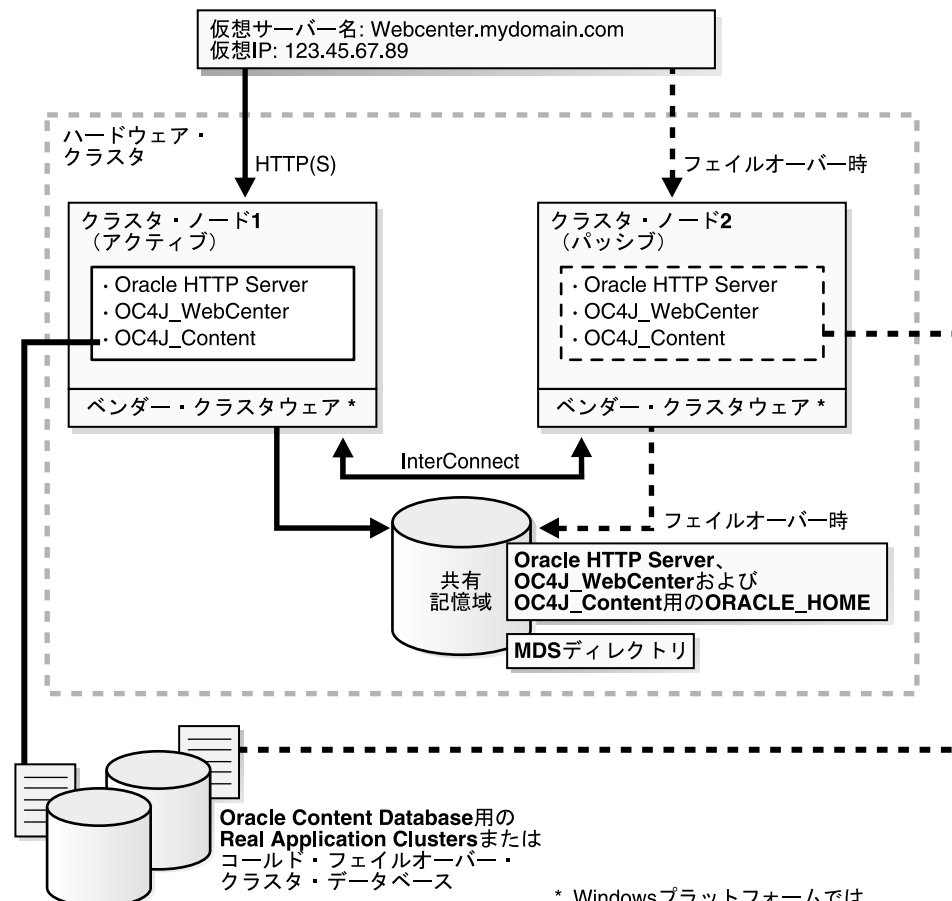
仮想サーバー名: Webcenter.mydomain.com
仮想IP: 123.45.67.89

ハードウェア・クラスタ

HTTP(S)

フェイルオーバー時

クラスタ・ノード1
（アクティブ）

· Oracle HTTP Server
· OC4J_WebCenter
· OC4J_Content

ベンダー・クラスタウェア *

クラスタ・ノード2
（パッシブ）

· Oracle HTTP Server
· OC4J_WebCenter
· OC4J_Content

ベンダー・クラスタウェア *

InterConnect

フェイルオーバー時

共有
記憶域

Oracle HTTP Server、
OC4J_WebCenterおよび
OC4J_Content用のORACLE_HOME

MDSディレクトリ

Oracle Content Database用の
Real Application Clustersまたは
コールド・フェイルオーバー・
クラスタ・データベース

* Windowsプラットフォームでは